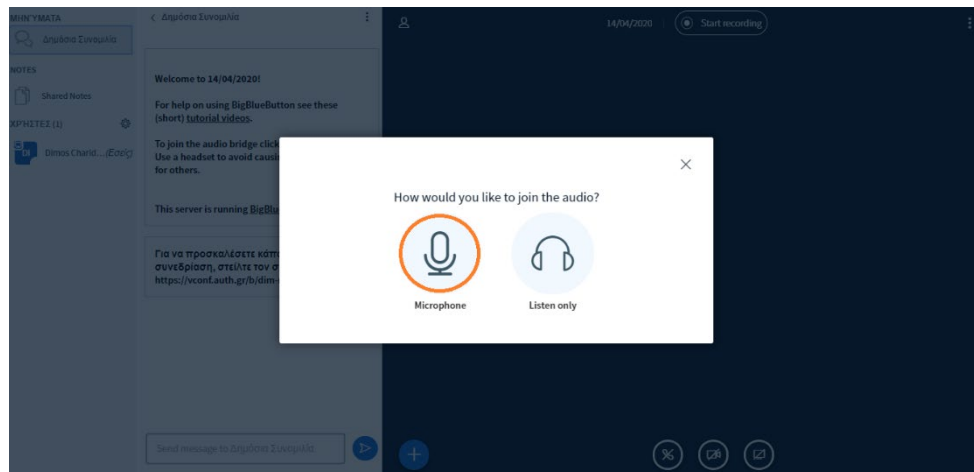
ΜΗΝΥΜΑΤΑ

Δημόσια Συνομιλία

NOTES

Shared Notes

ΧΡΗΣΤΕΣ (1)

DI

Dimos Chand... (Εσείς)

< Δημόσια Συνομιλία

Welcome to 14/04/2020!

For help on using BigBlueButton see these (short) tutorial videos.

To join the audio bridge click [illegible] Use a headset to avoid causi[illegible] for others.

This server is running BigBlu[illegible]

Για να προσκαλέσετε κάπ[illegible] συνεδρίαση, στείλτε τον σ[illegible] https://vconf.auth.gr/b/dim-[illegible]

Send message to Δημόσια Συνομιλία

14/04/2020

Start recording

How would you like to join the audio?

Microphone

Listen only